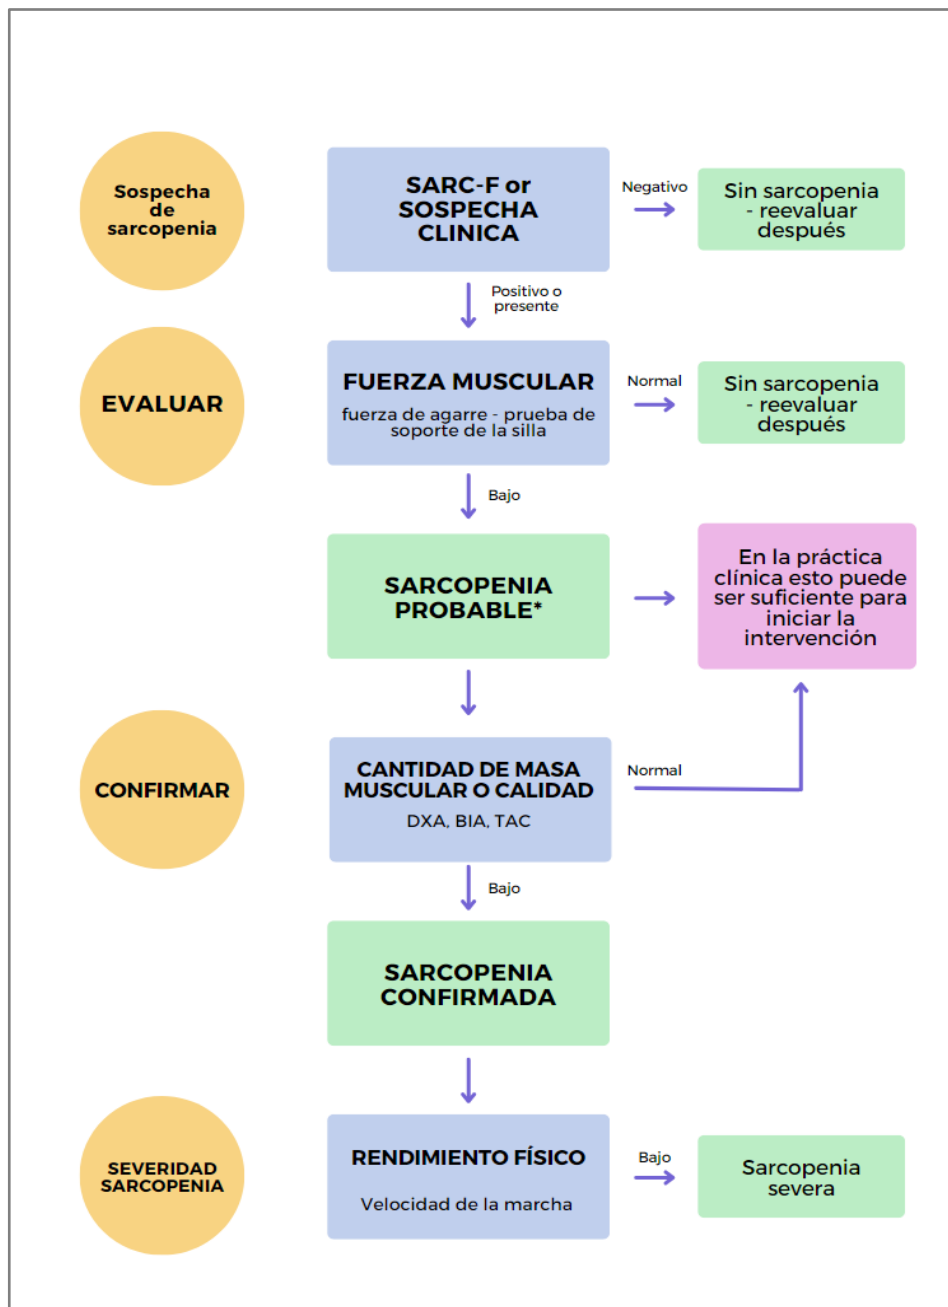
Sospecha de sarcopenia

SARC-F or SOSPECHA CLINICA

Negativo

Sin sarcopenia - reevaluar después

Positivo o presente

EVALUAR

FUERZA MUSCULAR
fuerza de agarre - prueba de soporte de la silla

Normal

Sin sarcopenia - reevaluar después

Bajo

SARCOPENIA PROBABLE*

En la práctica clínica esto puede ser suficiente para iniciar la intervención

CONFIRMAR

CANTIDAD DE MASA MUSCULAR O CALIDAD
DXA, BIA, TAC

Normal

Bajo

SARCOPENIA CONFIRMADA

SEVERIDAD SARCOPENIA

RENDIMIENTO FÍSICO
Velocidad de la marcha

Bajo

Sarcopenia severa